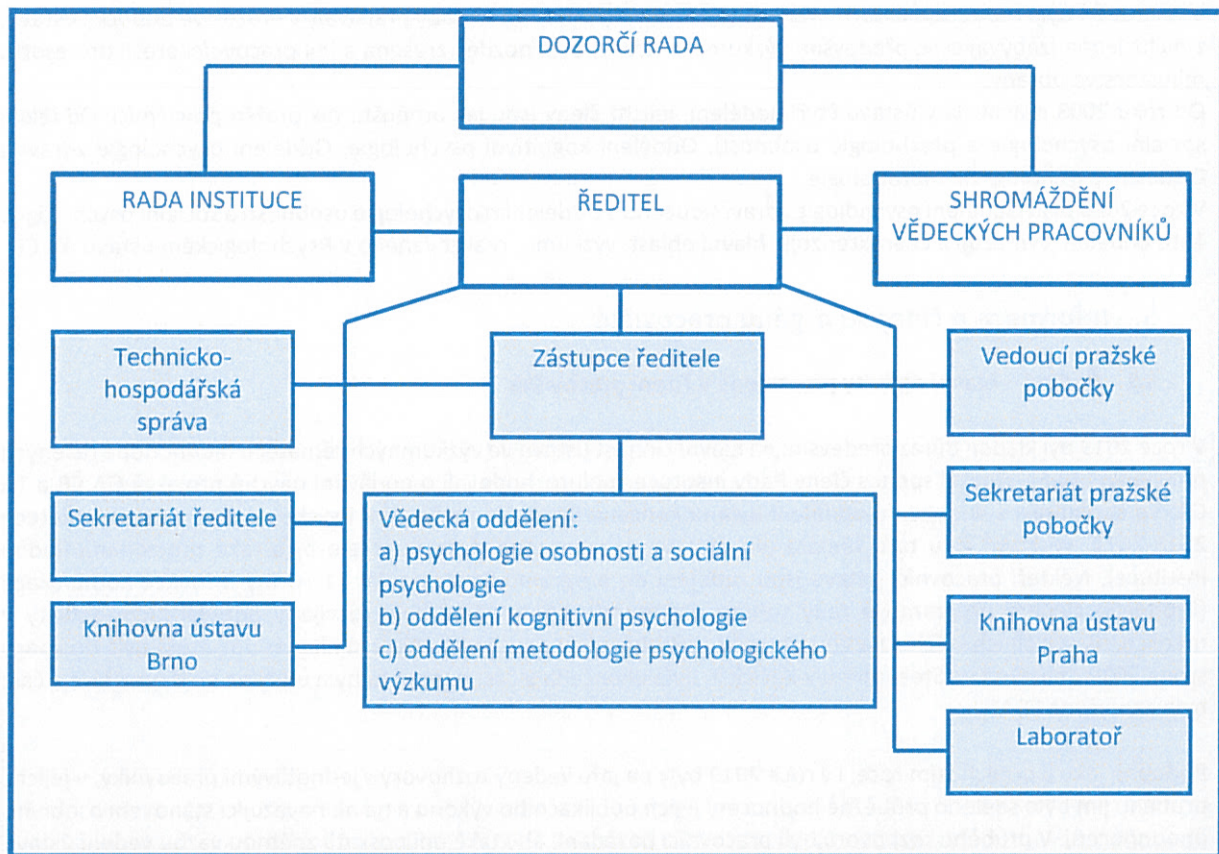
DOZORČÍ RADA

RADA INSTITUCE

ŘEDITEL

SHROMÁŽDĚNÍ VĚDECKÝCH PRACOVNÍKŮ

Technicko-hospodářská správa

Zástupce ředitele

Vedoucí pražské pobočky

Sekretariát ředitele

Vědecká oddělení:
a) psychologie osobnosti a sociální psychologie
b) oddělení kognitivní psychologie
c) oddělení metodologie psychologického výzkumu

Sekretariát pražské pobočky

Knihovna ústavu Brno

Knihovna ústavu Praha

Laboratoř